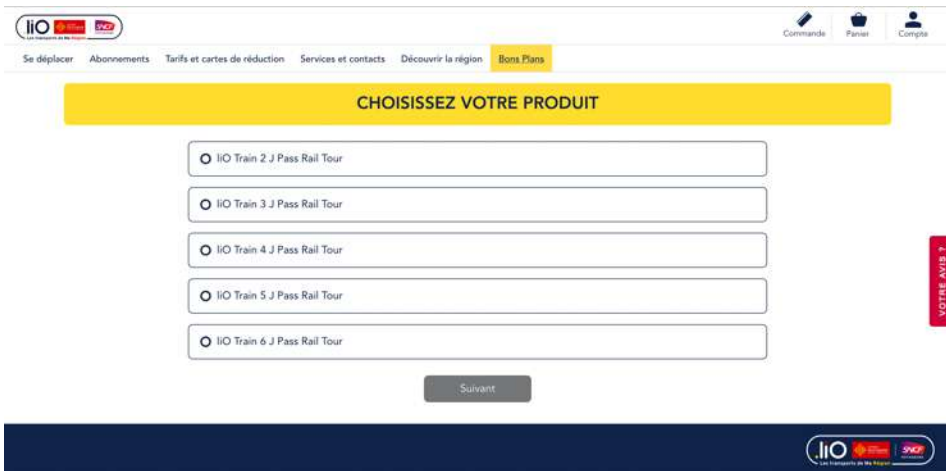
liO SNCF

Commande Panier Compte

Se déplacer Abonnements Tarifs et cartes de réduction Services et contacts Découvrir la région Bons Plans

CHOISISSEZ VOTRE PRODUIT

liO Train 2 J Pass Rail Tour

liO Train 3 J Pass Rail Tour

liO Train 4 J Pass Rail Tour

liO Train 5 J Pass Rail Tour

liO Train 6 J Pass Rail Tour

Suivant

VOTRE AVIS ?

liO SNCF